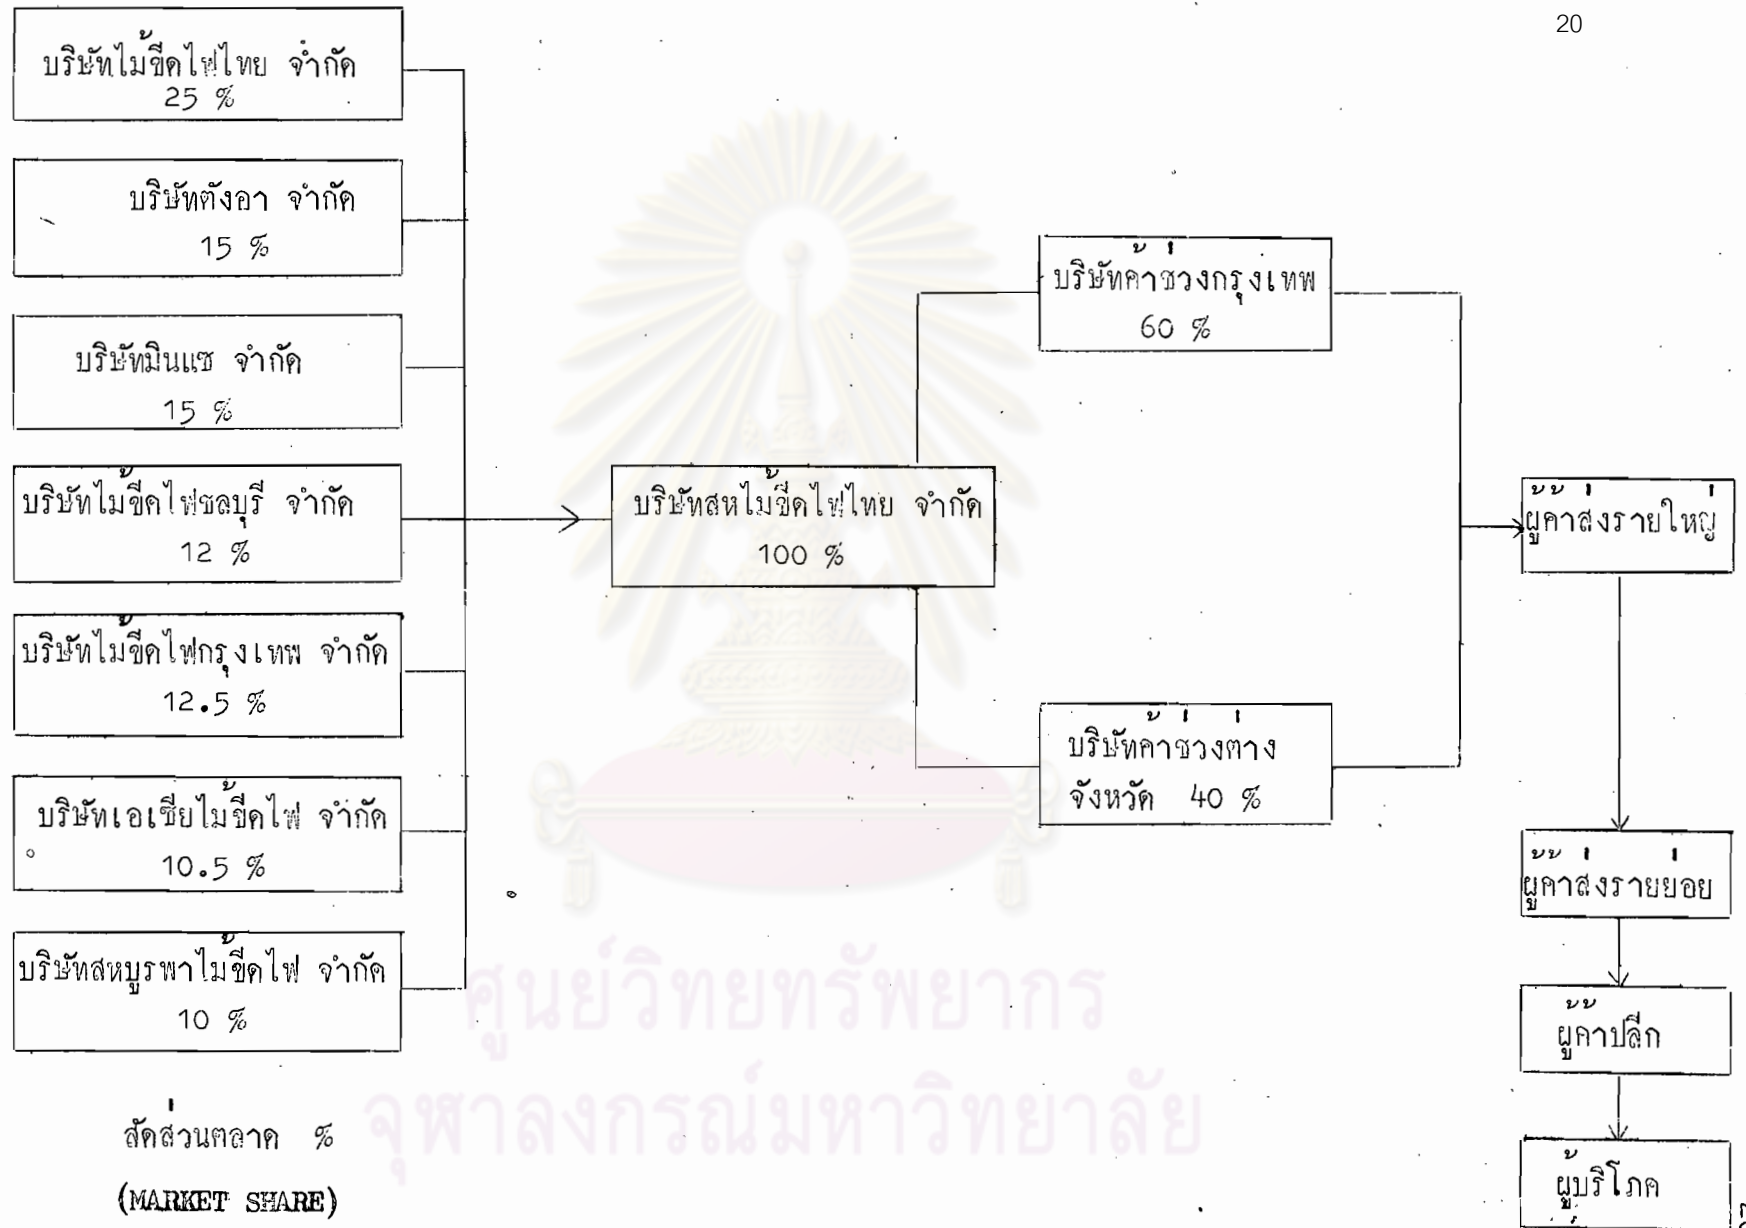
20

บริษัทไม้ขีดไฟไทย จำกัด 25 %

บริษัทตังอา จำกัด 15 %

บริษัทมินแซ จำกัด 15 %

บริษัทไม้ขีดไฟชลบุรี จำกัด 12 %

บริษัทไม้ขีดไฟกรุงเทพ จำกัด 12.5 %

บริษัทเอเชียไม้ขีดไฟ จำกัด 10.5 %

บริษัทสหบูรพาไม้ขีดไฟ จำกัด 10 %

บริษัทสหไม้ขีดไฟไทย จำกัด 100 %

บริษัทค้าช่วงกรุงเทพ 60 %

บริษัทค้าช่วงต่างจังหวัด 40 %

ผู้ค้าส่งรายใหญ่

ผู้ค้าส่งรายย่อย

ผู้ค้าปลีก

ผู้บริโภค

สัดส่วนตลาด %
(MARKET SHARE)

ศูนย์วิทยทรัพยากร
จุฬาลงกรณ์มหาวิทยาลัย